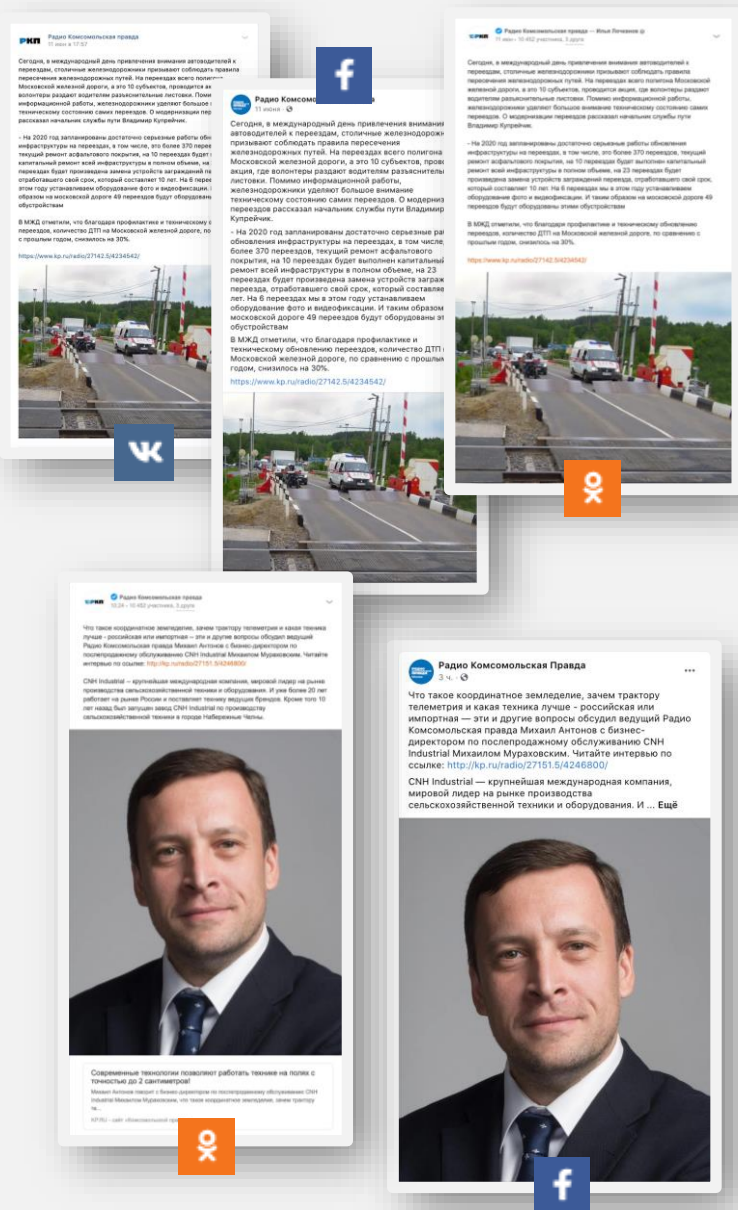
Радио Комсомольская правда
11 июн в 17:57

Сегодня, в международный день привлечения внимания автоводителей к переездам, столичные железнодорожники призывают соблюдать правила пересечения железнодорожных путей. На переездах всего полигона Московской железной дороги, а это 10 субъектов, проводится акция, где волонтеры раздают водителям разъяснительные листовки. Помимо информационной работы, железнодорожники уделяют большое внимание техническому состоянию самих переездов. О модернизации переездов рассказал начальник службы пути Владимир Купрейчик.

- На 2020 год запланированы достаточно серьезные работы обновления инфраструктуры на переездах, в том числе, это более 370 переездов, текущий ремонт асфальтового покрытия, на 10 переездах будет выполнен капитальный ремонт всей инфраструктуры в полном обьеме, на 23 переездах будет произведена замена устройств заграждения переезда, отработавшего свой срок, который составляет 10 лет. На 6 переездах мы в этом году устанавливаем оборудование фото и видеофиксации. И таким образом на московской дороге 49 переездов будут оборудованы этим обустройством

В МЖД отметили, что благодаря профилактике и техническому обновлению переездов, количество ДТП на Московской железной дороге, по сравнению с прошлым годом, снизилось на 30%.

https://www.kp.ru/radio/27142.5/4234542/

Радио Комсомольская правда
11 июня ·

Сегодня, в международный день привлечения внимания автоводителей к переездам, столичные железнодорожники призывают соблюдать правила пересечения железнодорожных путей. На переездах всего полигона Московской железной дороги, а это 10 субъектов, проводится акция, где волонтеры раздают водителям разъяснительные листовки. Помимо информационной работы, железнодорожники уделяют большое внимание техническому состоянию самих переездов. О модернизации переездов рассказал начальник службы пути Владимир Купрейчик.

- На 2020 год запланированы достаточно серьезные работы обновления инфраструктуры на переездах, в том числе, более 370 переездов, текущий ремонт асфальтового покрытия, на 10 переездах будет выполнен капитальный ремонт всей инфраструктуры в полном обьеме, на 23 переездах будет произведена замена устройств заграждения переезда, отработавшего свой срок, который составляет 10 лет. На 6 переездах мы в этом году устанавливаем оборудование фото и видеофиксации. И таким образом на московской дороге 49 переездов будут оборудованы этим обустройством

В МЖД отметили, что благодаря профилактике и техническому обновлению переездов, количество ДТП на Московской железной дороге, по сравнению с прошлым годом, снизилось на 30%.
https://www.kp.ru/radio/27142.5/4234542/

Радио Комсомольская правда — Илья Почекин
11 июн · 10 462 участника, 3 друга

Сегодня, в международный день привлечения внимания автоводителей к переездам, столичные железнодорожники призывают соблюдать правила пересечения железнодорожных путей. На переездах всего полигона Московской железной дороги, а это 10 субъектов, проводится акция, где волонтеры раздают водителям разъяснительные листовки. Помимо информационной работы, железнодорожники уделяют большое внимание техническому состоянию самих переездов. О модернизации переездов рассказал начальник службы пути Владимир Купрейчик.

- На 2020 год запланированы достаточно серьезные работы обновления инфраструктуры на переездах, в том числе, это более 370 переездов, текущий ремонт асфальтового покрытия, на 10 переездах будет выполнен капитальный ремонт всей инфраструктуры в полном обьеме, на 23 переездах будет произведена замена устройств заграждения переезда, отработавшего свой срок, который составляет 10 лет. На 6 переездах мы в этом году устанавливаем оборудование фото и видеофиксации. И таким образом на московской дороге 49 переездов будут оборудованы этим обустройством

В МЖД отметили, что благодаря профилактике и техническому обновлению переездов, количество ДТП на Московской железной дороге, по сравнению с прошлым годом, снизилось на 30%.

https://www.kp.ru/radio/27142.5/4234542/

Радио Комсомольская правда
10:24 · 10 462 участника, 3 друга

Что такое координатное земледелие, зачем трактору телеметрия и какая техника лучше - российская или импортная – эти и другие вопросы обсудил ведущий Радио Комсомольская правда Михаил Антонов с бизнес-директором по послепродажному обслуживанию CNH Industrial Михаилом Мураховским. Читайте интервью по ссылке: http://kp.ru/radio/27151.5/4246800/

CNH Industrial — крупнейшая международная компания, мировой лидер на рынке производства сельскохозяйственной техники и оборудования. И уже более 20 лет работает на рынке России и поставляет технику ведущих брендов. Кроме того 10 лет назад был запущен завод CNH Industrial по производству сельскохозяйственной техники в городе Набережные Челны.

Современные технологии позволяют работать технике на полях с точностью до 2 сантиметров!
Михаил Антонов говорит с бизнес-директором по послепродажному обслуживанию CNH Industrial Михаилом Мураховским, что такое координатное земледелие, зачем трактору...
KP.RU - сайт «Комсомольской правды»

Радио Комсомольская Правда
3 ч. ·

Что такое координатное земледелие, зачем трактору телеметрия и какая техника лучше - российская или импортная — эти и другие вопросы обсудил ведущий Радио Комсомольская правда Михаил Антонов с бизнес-директором по послепродажному обслуживанию CNH Industrial Михаилом Мураховским. Читайте интервью по ссылке: http://kp.ru/radio/27151.5/4246800/
CNH Industrial — крупнейшая международная компания, мировой лидер на рынке производства сельскохозяйственной техники и оборудования. И ... Ещё